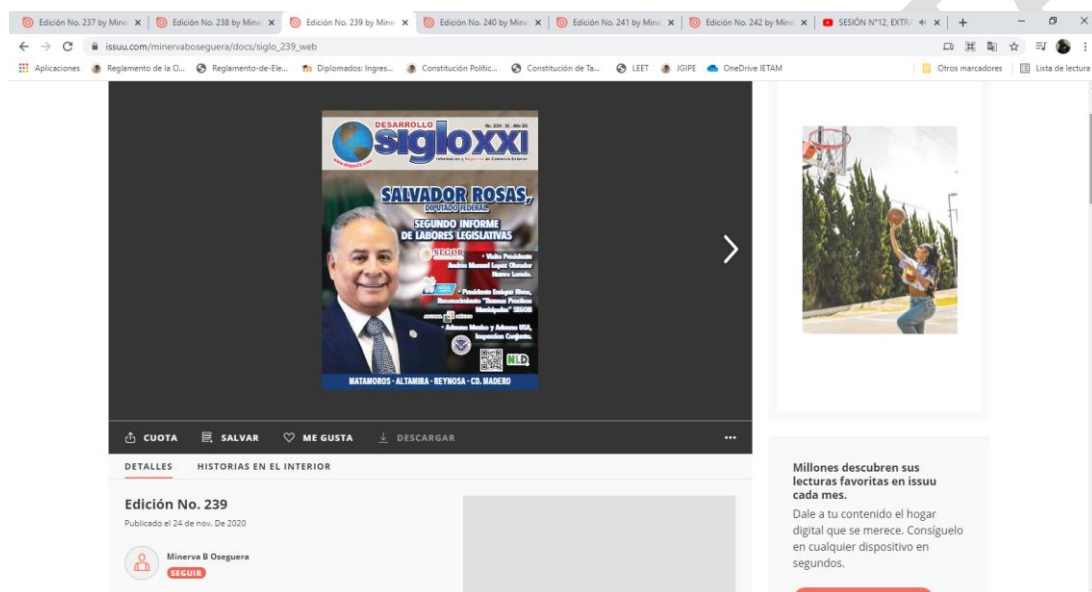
Edición No. 237 by Mine ×
Edición No. 238 by Mine ×
Edición No. 239 by Mine ×
Edición No. 240 by Mine ×
Edición No. 241 by Mine ×
Edición No. 242 by Mine ×
SESIÓN N°12, EXTR ×
+

issuu.com/minervaboseguera/docs/siglo_239_web

Aplicaciones
Reglamento de la O...
Reglamento-de-Ele...
Diplomados: Ingres...
Constitución Politic...
Constitución de Ta...
LEET
JGIPE
OneDrive IETAM
Otros marcadores
Lista de lectura

DESARROLLO
sigloxxi
Información y Negocios de Comercio Exterior

SALVADOR ROSAS,
DIPUTADO FEDERAL
SEGUNDO INFORME DE LABORES LEGISLATIVAS

• Visita Presidente Andrés Manuel López Obrador Nuevo Laredo.
• Presidente Enrique Rivas, Reconocimiento "Buenas Prácticas Municipales" SEGOB
• Aduanas Mexico y Aduanas USA, Inspección Conjunta.

NLD

MATAMOROS - ALTAMIRA - REYNOSA - CD. MADERO

CUOTA
SALVAR
ME GUSTA
DESCARGAR
...

DETALLES
HISTORIAS EN EL INTERIOR

Edición No. 239
Publicado el 24 de nov. De 2020

Minerva B Oseguera
SEGUIR

Millones descubren sus lecturas favoritas en issuu cada mes.
Dale a tu contenido el hogar digital que se merece. Consíguelo en cualquier dispositivo en segundos.